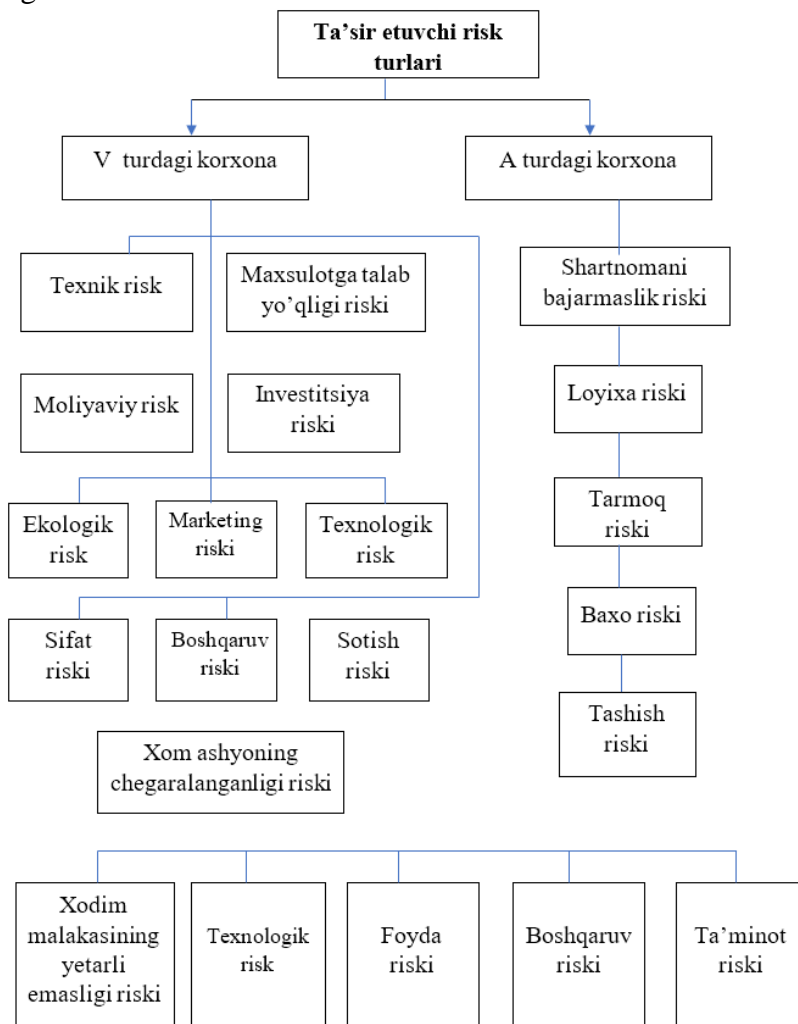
Ta'sir etuvchi risk turlari

V turdagi korxona

A turdagi korxona

Texnik risk

Maxsulotga talab yo'qligi riski

Moliyaviy risk

Investitsiya riski

Ekologik risk

Marketing riski

Texnologik risk

Sifat riski

Boshqaruv riski

Sotish riski

Xom ashyoning chegaralanganligi riski

Shartnomani bajarmaslik riski

Loyixa riski

Tarmoq riski

Baxo riski

Tashish riski

Xodim malakasining yetarli emasligi riski

Texnologik risk

Foyda riski

Boshqaruv riski

Ta'minot riski